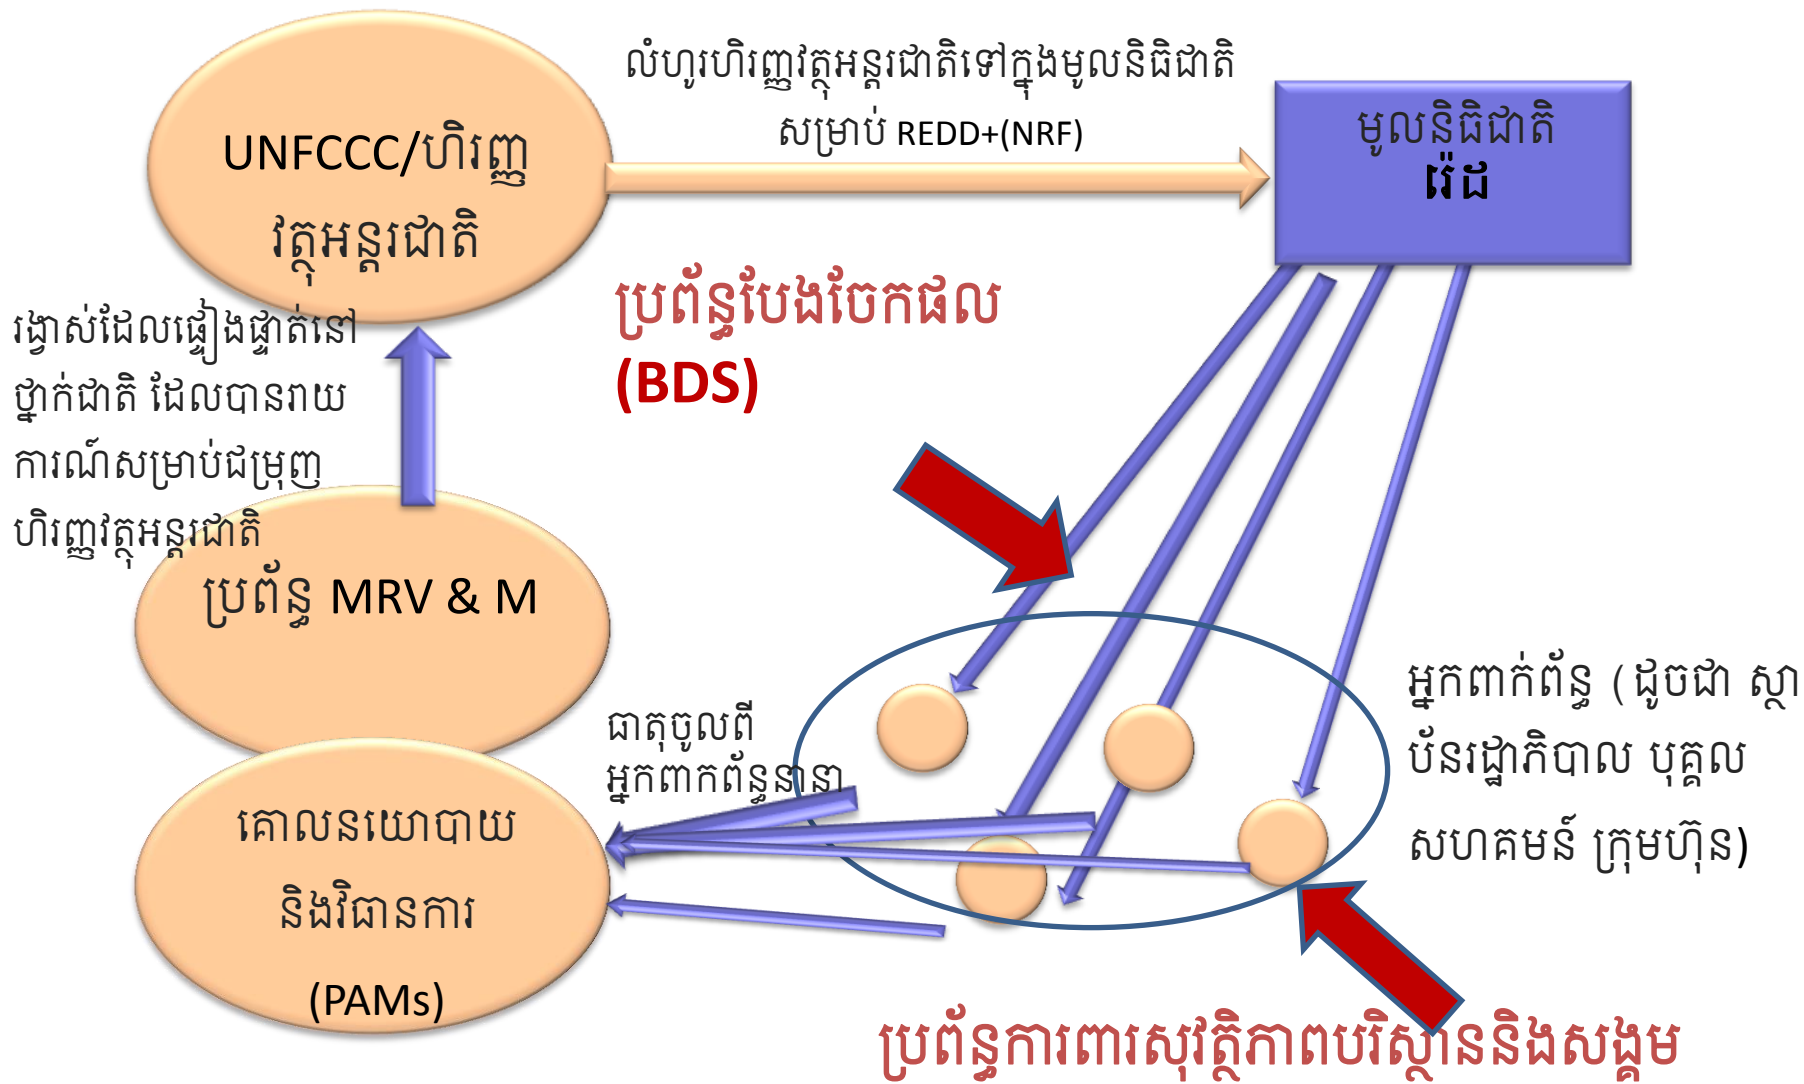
UNFCCC/ហិរញ្ញវត្ថុអន្តរជាតិ

លំហូរហិរញ្ញវត្ថុអន្តរជាតិទៅក្នុងមូលនិធិជាតិសម្រាប់ REDD+(NRF)

មូលនិធិជាតិ
រេដ

ប្រព័ន្ធបែងចែកផល
(BDS)

រង្វាស់ដែលផ្ទៀងផ្ទាត់នៅថ្នាក់ជាតិ ដែលបានរាយការណ៍សម្រាប់ជម្រុញហិរញ្ញវត្ថុអន្តរជាតិ

ប្រព័ន្ធ MRV & M

ធាតុចូលពីអ្នកពាក់ព័ន្ធនានា

គោលនយោបាយនិងវិធានការ
(PAMs)

អ្នកពាក់ព័ន្ធ (ដូចជា ស្ថាប័នរដ្ឋាភិបាល បុគ្គល សហគមន៍ ក្រុមហ៊ុន)

ប្រព័ន្ធការពារសុវត្ថិភាពបរិស្ថាននិងសង្គម